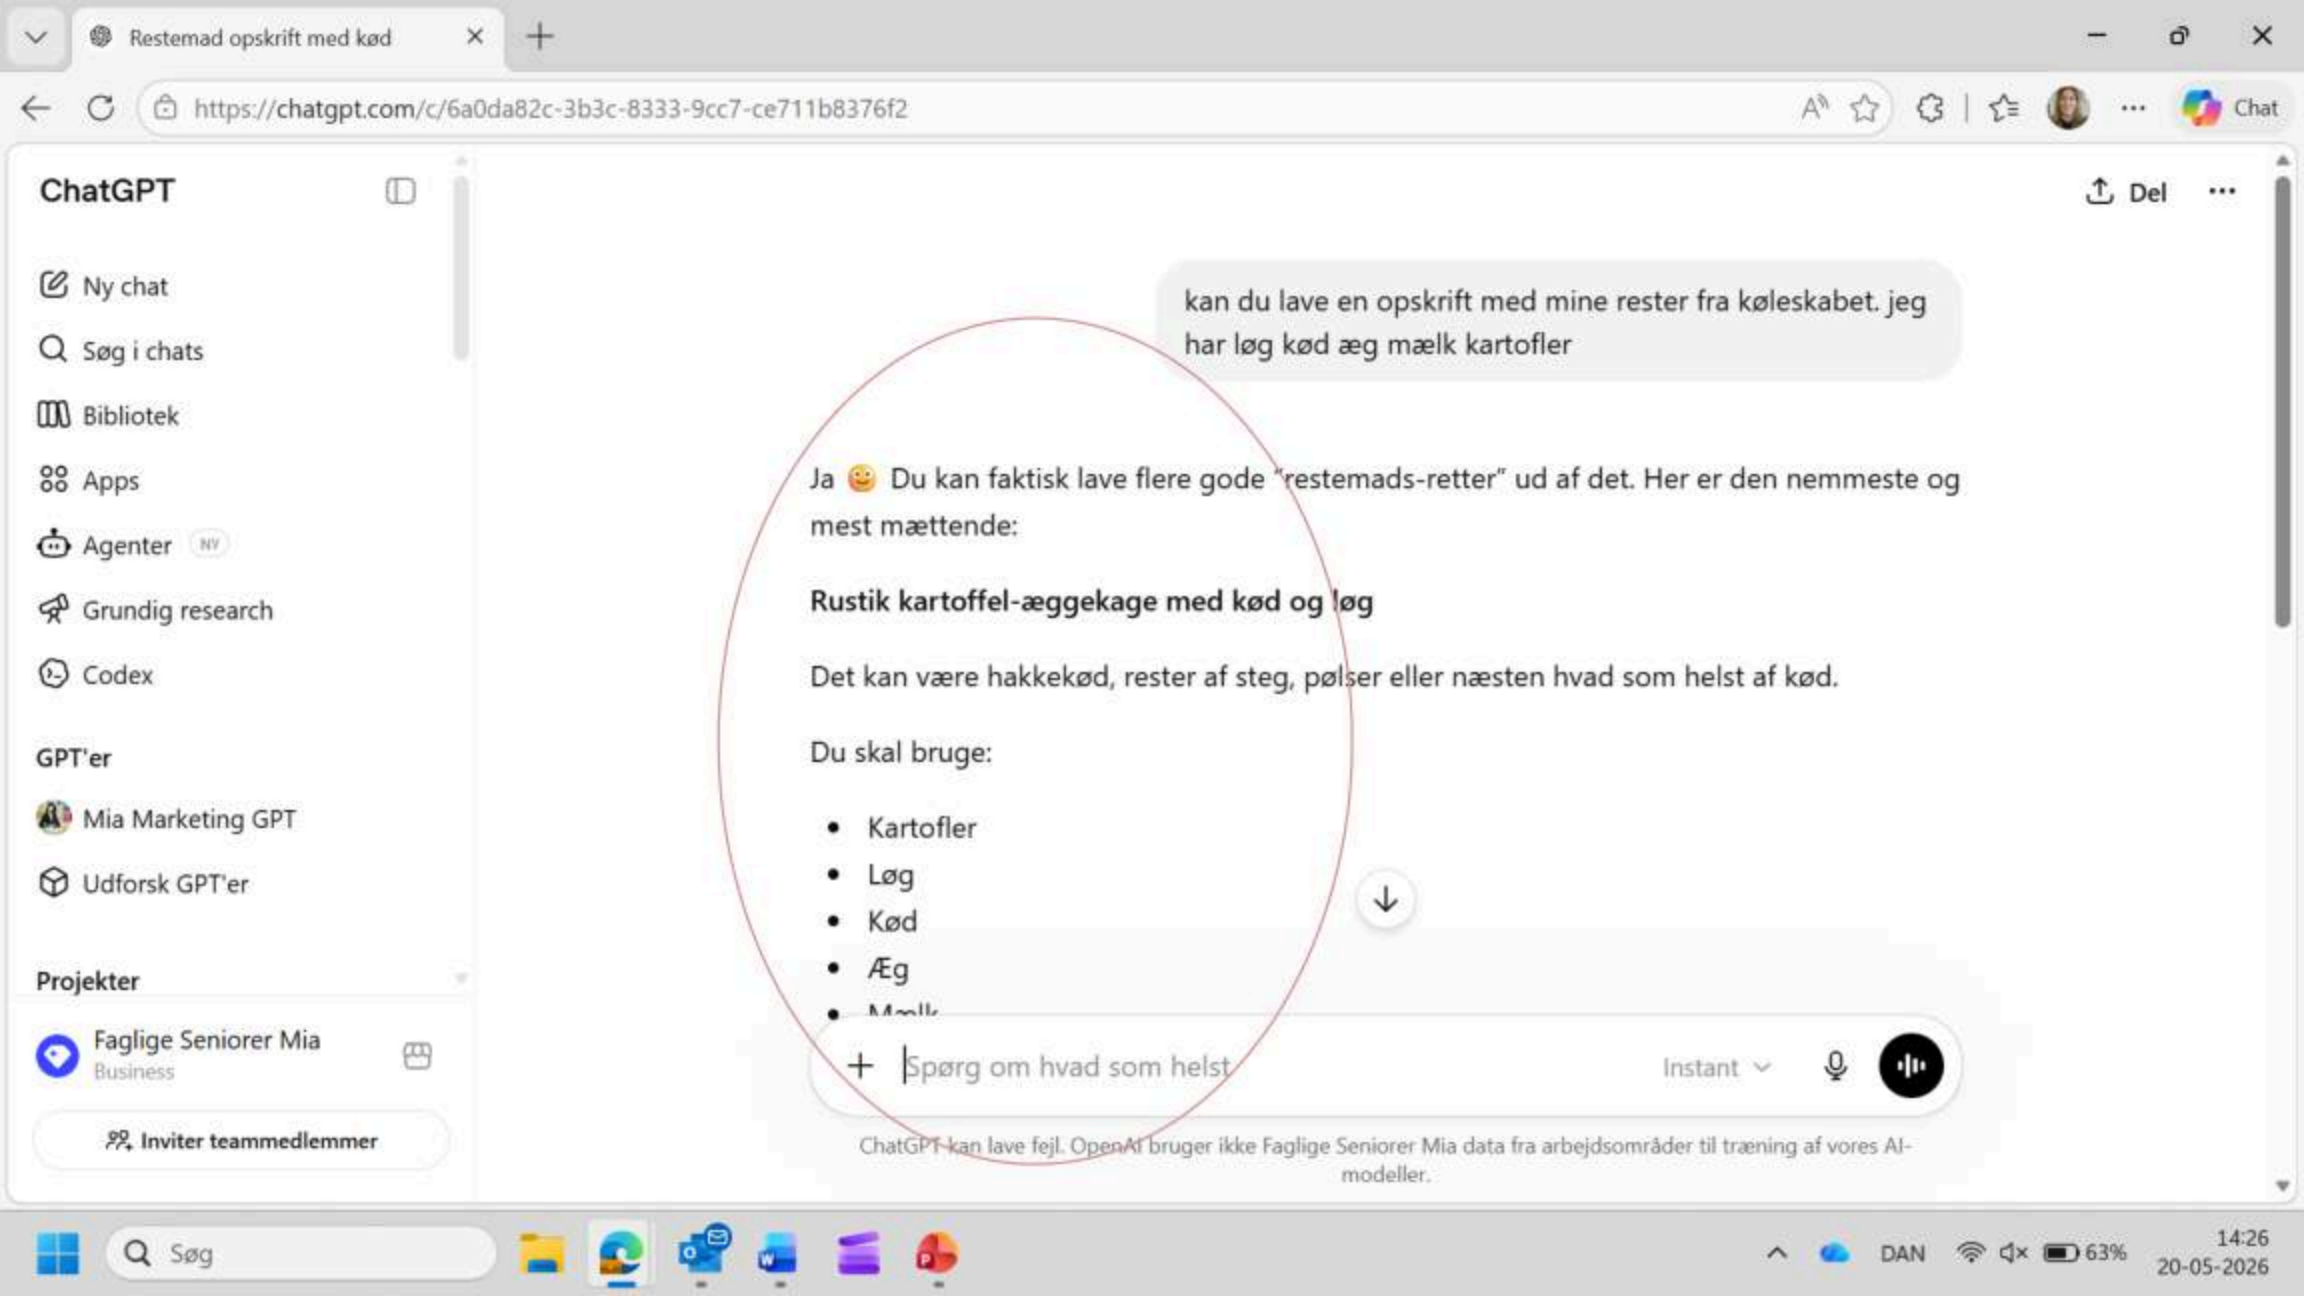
Restemad opskrift med kød

https://chatgpt.com/c/6a0da82c-3b3c-8333-9cc7-ce711b8376f2

Chat

ChatGPT

Ny chat
Søg i chats
Bibliotek
Apps
Agenter NY
Grundig research
Codex

GPT'er
Mia Marketing GPT
Udforsk GPT'er

Projekter

Faglige Seniorer Mia
Business

Inviter teammedlemmer

Del

kan du lave en opskrift med mine rester fra køleskabet. jeg har løg kød æg mælk kartofler

Ja 😊 Du kan faktisk lave flere gode "restemads-retter" ud af det. Her er den nemmeste og mest mættende:

**Rustik kartoffel-æggekage med kød og løg**

Det kan være hakkekød, rester af steg, pølser eller næsten hvad som helst af kød.

Du skal bruge:

- Kartofler
- Løg
- Kød
- Æg
- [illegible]

Spørg om hvad som helst

Instant

ChatGPT kan lave fejl. OpenAI bruger ikke Faglige Seniorer Mia data fra arbejdsområder til træning af vores AI-modeller.

Søg

DAN 63%
14:26
20-05-2026